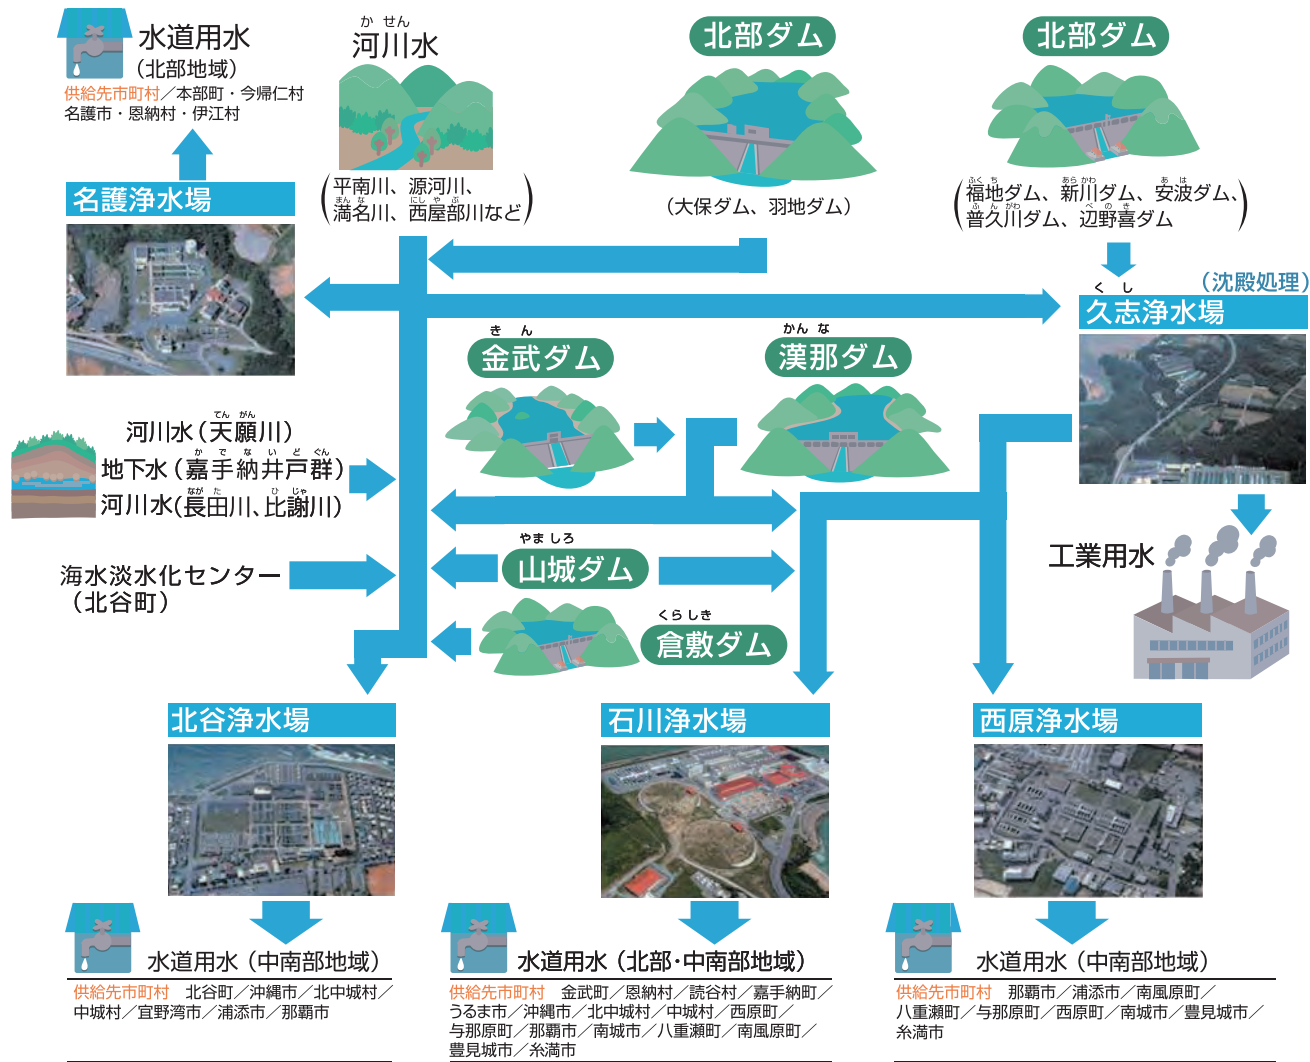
水道用水
（北部地域）
供給先市町村／本部町・今帰仁村
名護市・恩納村・伊江村

名護浄水場

かせん
河川水

（平南川、源河川、
満名川、西屋部川など）

北部ダム

（大保ダム、羽地ダム）

北部ダム

（福地ダム、新川ダム、安波ダム、
普久川ダム、辺野喜ダム）

（沈殿処理）
くし
久志浄水場

きん
金武ダム

かんな
漢那ダム

河川水（天願川）
地下水（嘉手納井戸群）
河川水（長田川、比謝川）

海水淡水化センター
（北谷町）

やましろ
山城ダム

くらしき
倉敷ダム

工業用水

北谷浄水場

石川浄水場

西原浄水場

水道用水（中南部地域）
供給先市町村　北谷町／沖縄市／北中城村／中城村／宜野湾市／浦添市／那覇市

水道用水（北部・中南部地域）
供給先市町村　金武町／恩納村／読谷村／嘉手納町／うるま市／沖縄市／北中城村／中城村／西原町／与那原町／那覇市／南城市／八重瀬町／南風原町／豊見城市／糸満市

水道用水（中南部地域）
供給先市町村　那覇市／浦添市／南風原町／八重瀬町／与那原町／西原町／南城市／豊見城市／糸満市